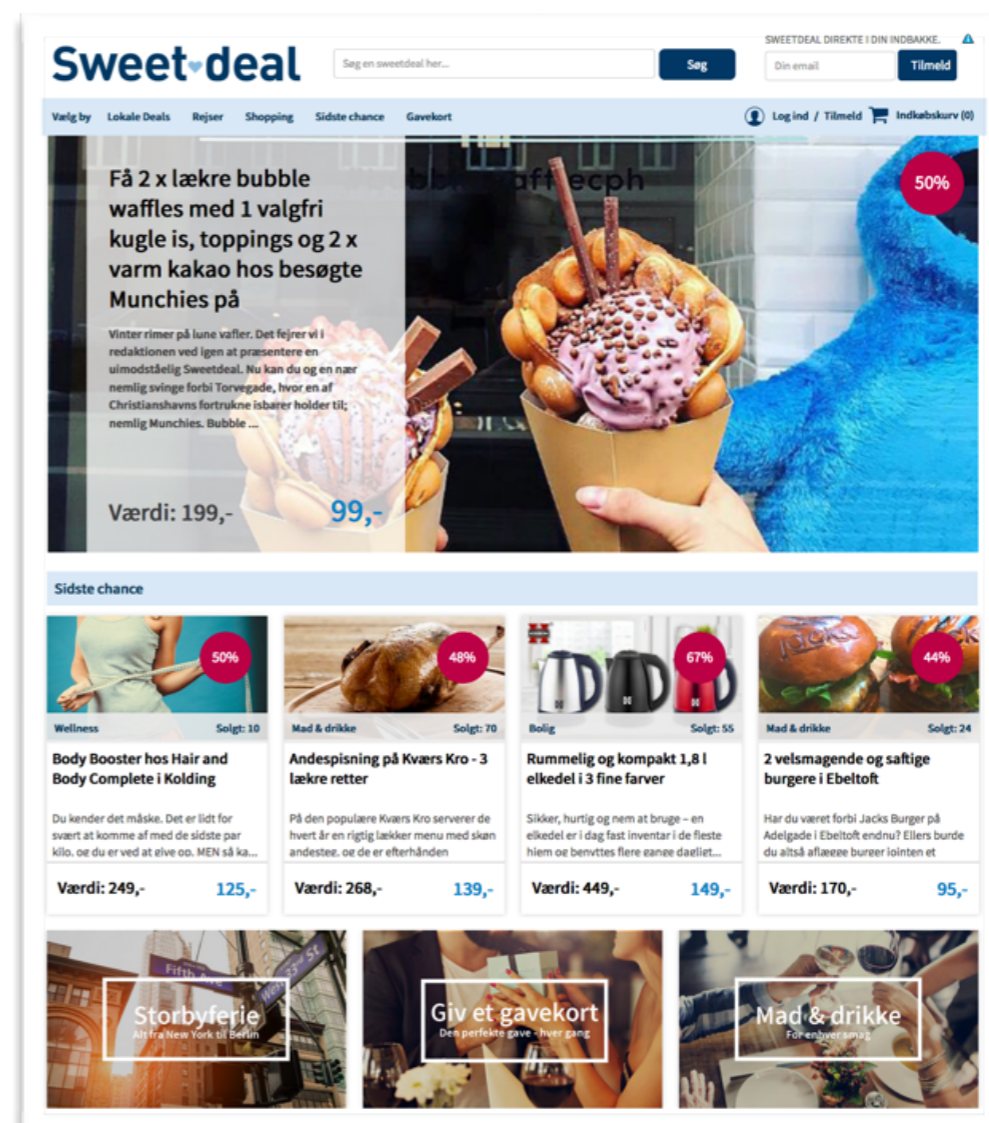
Sweetdeal

Søg en sweetdeal her...

Søg

SWEETDEAL DIREKTE I DIN INDBAKKE.

Din email

Tilmeld

Vælg by Lokale Deals Rejser Shopping Sidste chance Gavekort

Log ind / Tilmeld Indkøbskurv (0)

Få 2 x lækre bubble waffles med 1 valgfri kugle is, toppings og 2 x varm kakao hos besøgte Munchies på

Vinter rimer på lune vafler. Det fejrer vi i redaktionen ved igen at præsentere en uimodståelig Sweetdeal. Nu kan du og en nær nemlig svinge forbi Torvegade, hvor en af Christianshavns fortrukne isbarer holder til; nemlig Munchies. Bubble ...

Værdi: 199,-

99,-

50%

Sidste chance

50%

Wellness Solgt: 10

Body Booster hos Hair and Body Complete i Kolding

Du kender det måske. Det er lidt for svært at komme af med de sidste par kilo, og du er ved at give op. MEN så ka...

Værdi: 249,- 125,-

48%

Mad & drikke Solgt: 70

Andespisning på Kværs Kro - 3 lækre retter

På den populære Kværs Kro serverer de hvert år en rigtig lækker menu med skøn andesteg, og de er efterhånden

Værdi: 268,- 139,-

67%

Bolig Solgt: 55

Rummelig og kompakt 1,8 l elkedel i 3 fine farver

Sikker, hurtig og nem at bruge – en elkedel er i dag fast inventar i de fleste hjem og benyttes flere gange dagligt...

Værdi: 449,- 149,-

44%

Mad & drikke Solgt: 24

2 velsmagende og saftige burgere i Ebeltoft

Har du været forbi Jacks Burger på Adelgade i Ebeltoft endnu? Ellers burde du altså aflægge burger jointen et

Værdi: 170,- 95,-

Storbyferie
Alt fra New York til Berlin

Giv et gavekort
Den perfekte gave - hver gang

Mad & drikke
For enhver smag